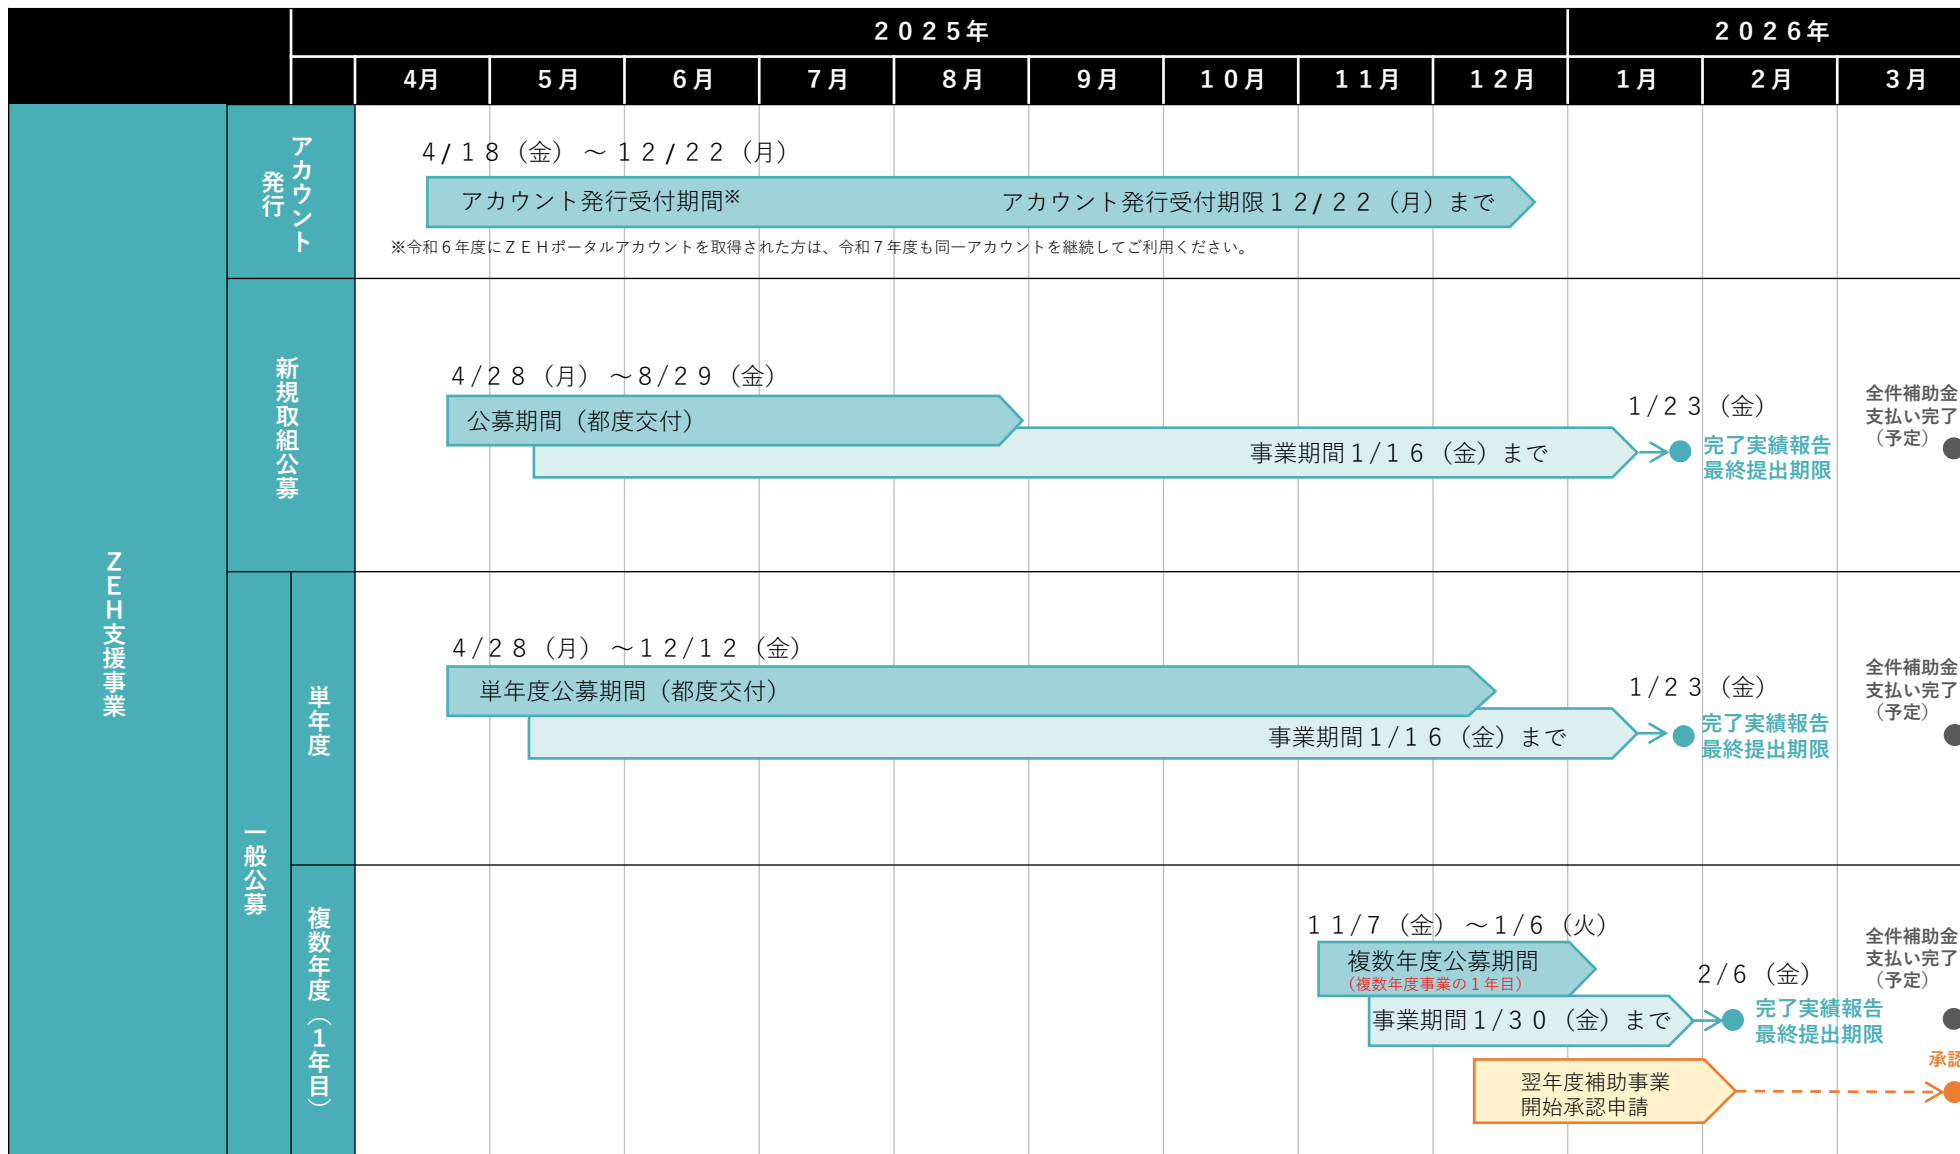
| | | 2025年 | | | | | | | | | 2026年 | | |
|---|---|---|---|---|---|---|---|---|---|---|---|---|---|
| | | 4月 | 5月 | 6月 | 7月 | 8月 | 9月 | 10月 | 11月 | 12月 | 1月 | 2月 | 3月 |

ZEH支援事業

アカウント発行

4/18（金）～12/22（月）
アカウント発行受付期間※　アカウント発行受付期限12/22（月）まで
※令和6年度にZEHポータルアカウントを取得された方は、令和7年度も同一アカウントを継続してご利用ください。

新規取組公募

4/28（月）～8/29（金）
公募期間（都度交付）
事業期間1/16（金）まで
1/23（金）
完了実績報告
最終提出期限
全件補助金
支払い完了
（予定）

一般公募

単年度

4/28（月）～12/12（金）
単年度公募期間（都度交付）
事業期間1/16（金）まで
1/23（金）
完了実績報告
最終提出期限
全件補助金
支払い完了
（予定）

複数年度（1年目）

11/7（金）～1/6（火）
複数年度公募期間
（複数年度事業の1年目）
事業期間1/30（金）まで
2/6（金）
完了実績報告
最終提出期限
全件補助金
支払い完了
（予定）
翌年度補助事業
開始承認申請
承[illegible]